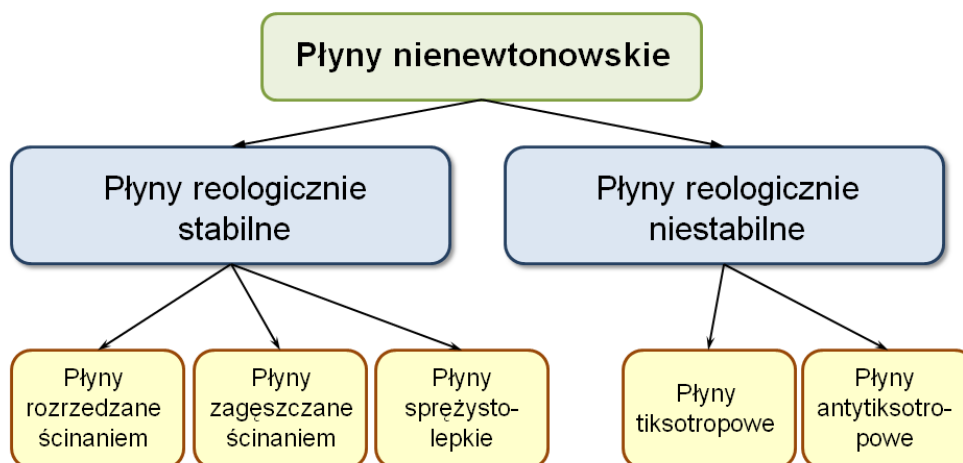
Płyny nienewtonowskie

Płyny reologicznie stabilne

Płyny reologicznie niestabilne

Płyny rozrzedzane ścinaniem

Płyny zagęszczane ścinaniem

Płyny sprężystolepkie

Płyny tiksotropowe

Płyny antytiksotropowe